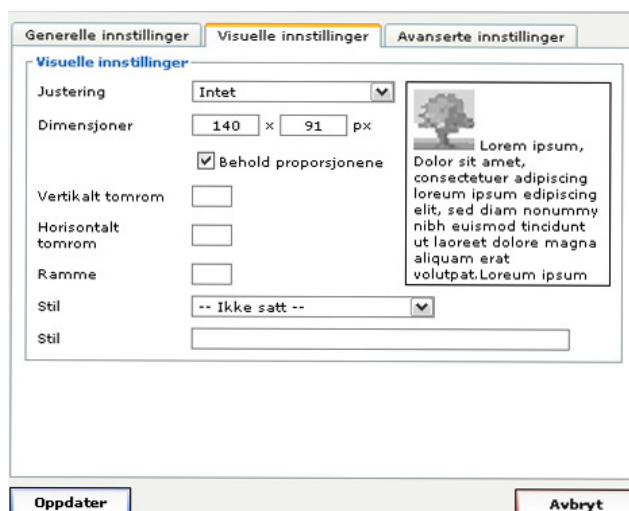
Generelle innstillinger | Visuelle innstillinger | Avanserte innstillinger

Visuelle innstillinger

Justering
Intet

Dimensjoner
140 x 91 px

Behold proporsjonene

Vertikalt tomrom

Horisontalt tomrom

Ramme

Stil
-- Ikke satt --

Stil

Lorem ipsum, Dolor sit amet, consectetuer adipiscing loreum ipsum edipiscing elit, sed diam nonummy nibh euismod tincidunt ut laoreet dolore magna aliquam erat volutpat.Loreum ipsum

Oppdater

Avbryt